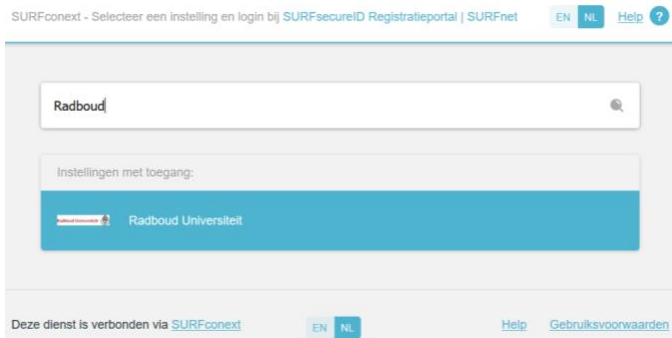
SURFconext - Selecteer een instelling en login bij SURFsecureID Registratieportal | SURFnet

EN NL Help ?

Radboud

Instellingen met toegang:

Radboud Universiteit Radboud Universiteit

Deze dienst is verbonden via SURFconext

EN NL

Help Gebruiksvoorwaarden